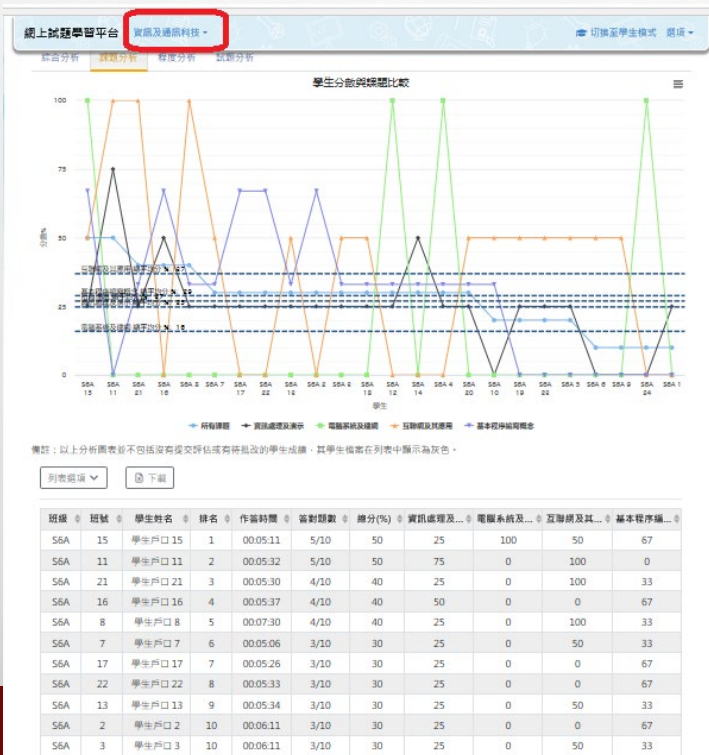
網上試題學習平台 資訊及通訊科技 ▾ 切換至學生模式 選項 ▾

綜合分析 課題分析 程度分析 試題分析

學生分數與課題比較

分數

100
75
50
25
0

S6A 13, S6A 11, S6A 21, S6A 16, S6A 8, S6A 7, S6A 17, S6A 22, S6A 13, S6A 2, S6A 3, S6A 18, S6A 12, S6A 14, S6A 4, S6A 20, S6A 10, S6A 19, S6A 23, S6A 5, S6A 6, S6A 9, S6A 24, S6A 1

學生

所有課題 資訊處理及演示 電腦系統及通網 互聯網及其應用 基本程序編寫概念

備註：以上分析圖表並不包括沒有提交評估或有待批改的學生成績，其學生檔案在列表中顯示為灰色。

列表選項 ▾ 下載

| 班級 | 班號 | 學生姓名 | 排名 | 作答時間 | 答對題數 | 總分(%) | 資訊處理及... | 電腦系統及... | 互聯網及其... | 基本程序編... |
|---|---|---|---|---|---|---|---|---|---|---|
| S6A | 15 | 學生戶口 15 | 1 | 00:05:11 | 5/10 | 50 | 25 | 100 | 50 | 67 |
| S6A | 11 | 學生戶口 11 | 2 | 00:05:32 | 5/10 | 50 | 75 | 0 | 100 | 0 |
| S6A | 21 | 學生戶口 21 | 3 | 00:05:30 | 4/10 | 40 | 25 | 0 | 100 | 33 |
| S6A | 16 | 學生戶口 16 | 4 | 00:05:37 | 4/10 | 40 | 50 | 0 | 0 | 67 |
| S6A | 8 | 學生戶口 8 | 5 | 00:07:30 | 4/10 | 40 | 25 | 0 | 100 | 33 |
| S6A | 7 | 學生戶口 7 | 6 | 00:05:06 | 3/10 | 30 | 25 | 0 | 50 | 33 |
| S6A | 17 | 學生戶口 17 | 7 | 00:05:26 | 3/10 | 30 | 25 | 0 | 0 | 67 |
| S6A | 22 | 學生戶口 22 | 8 | 00:05:33 | 3/10 | 30 | 25 | 0 | 0 | 67 |
| S6A | 13 | 學生戶口 13 | 9 | 00:05:34 | 3/10 | 30 | 25 | 0 | 50 | 33 |
| S6A | 2 | 學生戶口 2 | 10 | 00:06:11 | 3/10 | 30 | 25 | 0 | 0 | 67 |
| S6A | 3 | 學生戶口 3 | 10 | 00:06:11 | 3/10 | 30 | 25 | 0 | 50 | 33 |